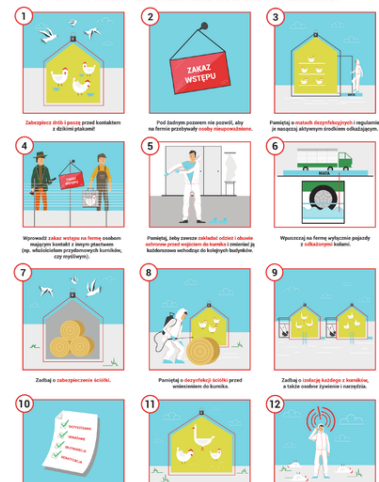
1

Zabezpiecz drób i paszę przed kontaktem z dzikim ptakami!

2

ZAKAZ WSTĘPU

Pod żadnym pozorem nie pozwól, aby na fermie przebywały osoby nieupoważnione.

3

Pamiętaj o matach dezynfekcyjnych i regularnie je nasączaj aktywnym środkiem odkażającym.

4

ZAKAZ WSTĘPU

Wprowadź zakaz wstępu na fermę osobom mającym kontakt z innym ptactwem (np. właścicielom przydomowych kurników, czy myśliwym).

5

Pamiętaj, żeby zawsze zakładać odzież i obuwie ochronne przed wejściem do kurnika i zmieniaj ją każdorazowo wchodząc do kolejnych budynków.

6

Wpuszczaj na fermę wyłącznie pojazdy z odkażonymi kołami.

7

Zadbaj o zabezpieczenie ściółki.

8

Pamiętaj o dezynfekcji ściółki przed wniesieniem do kurnika.

9

Zadbaj o codzienną kontrolę każdego z kurników, a także osobne żywienie i narzędzia.

10

11

12